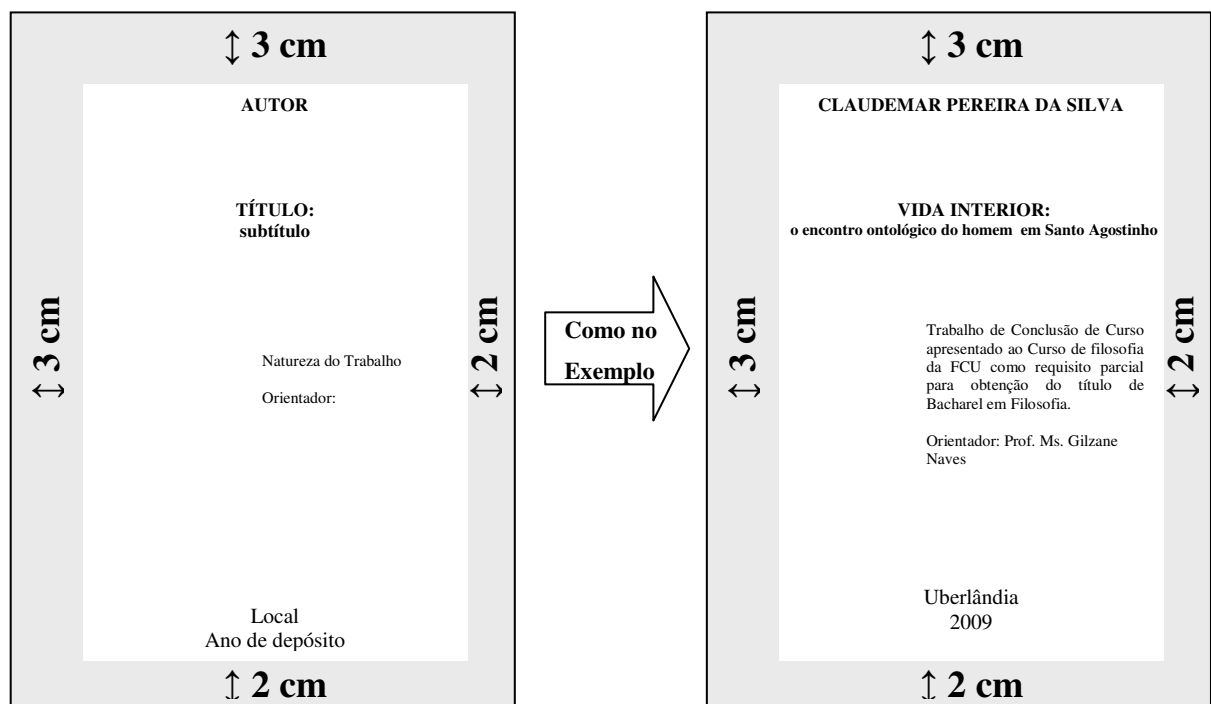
↕ 3 cm

AUTOR

TÍTULO:
subtítulo

↔ 3 cm

Natureza do Trabalho

Orientador:

↔ 2 cm

Local
Ano de depósito

↕ 2 cm

Como no Exemplo

↕ 3 cm

CLAUDEMAR PEREIRA DA SILVA

VIDA INTERIOR:
o encontro ontológico do homem em Santo Agostinho

↔ 3 cm

Trabalho de Conclusão de Curso apresentado ao Curso de filosofia da FCU como requisito parcial para obtenção do título de Bacharel em Filosofia.

Orientador: Prof. Ms. Gilzane Naves

↔ 2 cm

Uberlândia
2009

↕ 2 cm